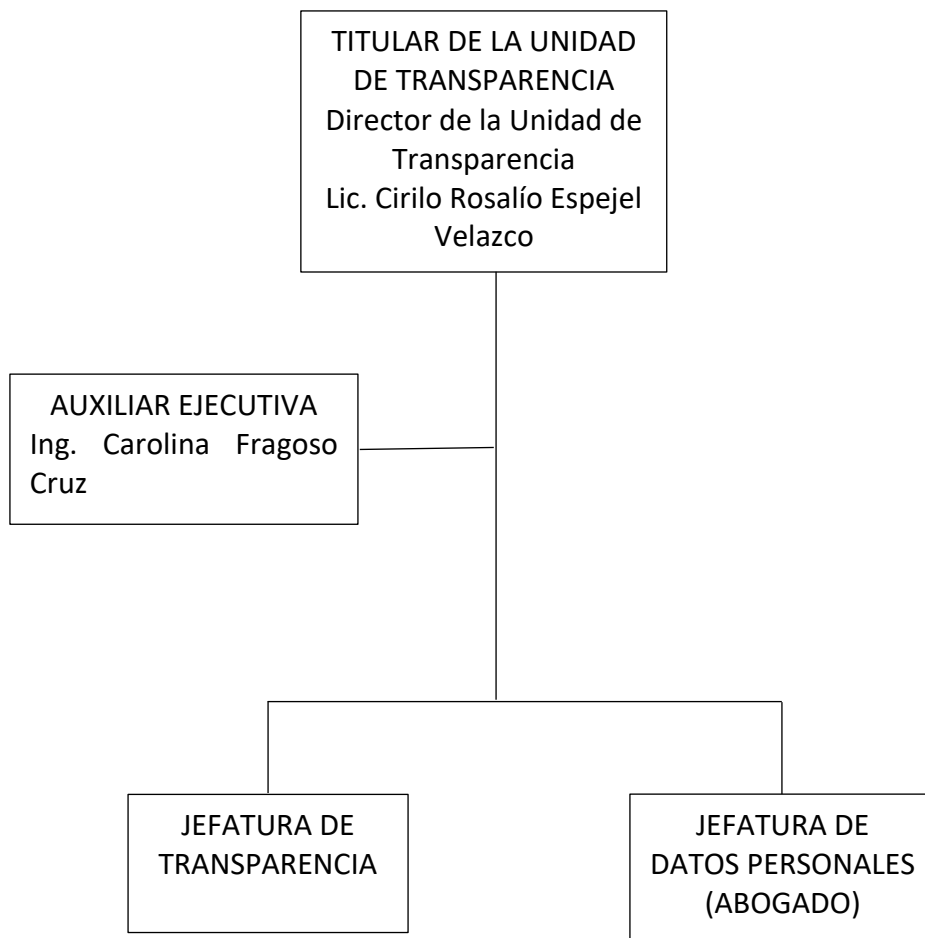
TITULAR DE LA UNIDAD DE TRANSPARENCIA
Director de la Unidad de Transparencia
Lic. Cirilo Rosalío Espejel Velazco

AUXILIAR EJECUTIVA
Ing. Carolina Fragoso Cruz

JEFATURA DE TRANSPARENCIA

JEFATURA DE DATOS PERSONALES (ABOGADO)